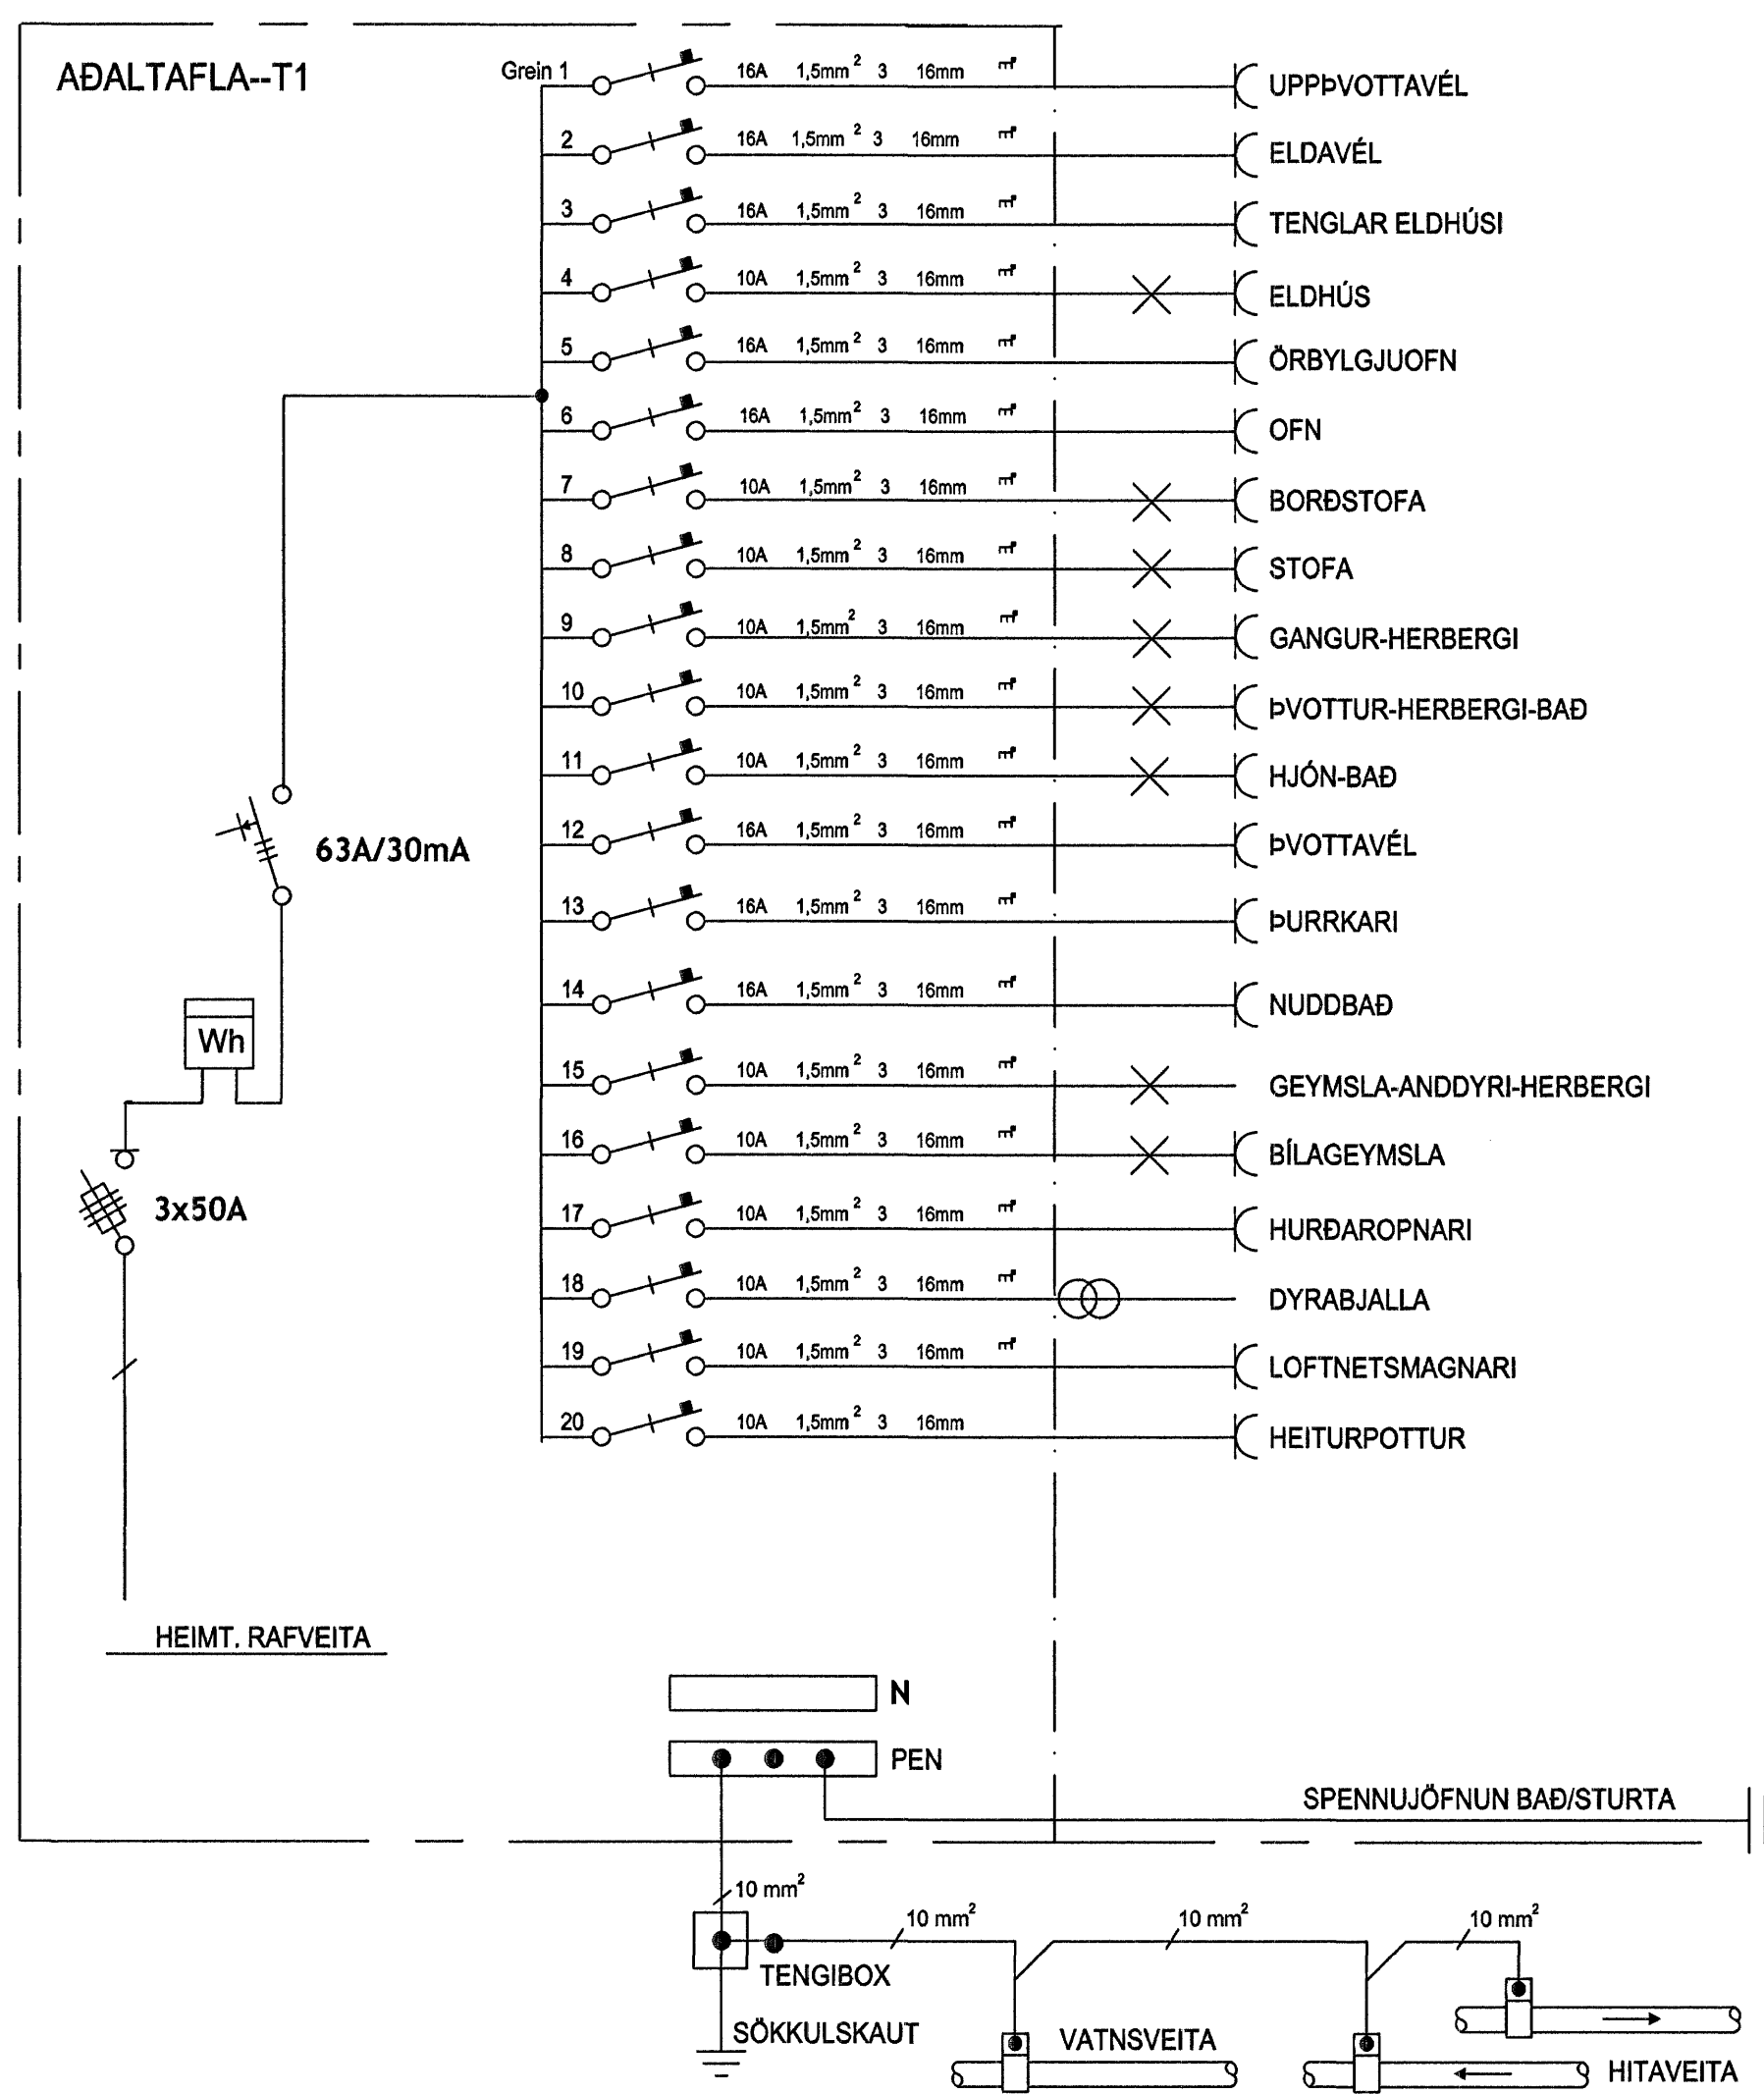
AÐALTAFLA--T1

Grein 1 16A 1,5mm$^2$ 3 16mm UPPÞVOTTAVÉL
2 16A 1,5mm$^2$ 3 16mm ELDAVÉL
3 16A 1,5mm$^2$ 3 16mm TENGLAR ELDHÚSI
4 10A 1,5mm$^2$ 3 16mm ELDHÚS
5 16A 1,5mm$^2$ 3 16mm ÖRBYLGJUOFN
6 16A 1,5mm$^2$ 3 16mm OFN
7 10A 1,5mm$^2$ 3 16mm BORÐSTOFA
8 10A 1,5mm$^2$ 3 16mm STOFA
9 10A 1,5mm$^2$ 3 16mm GANGUR-HERBERGI
10 10A 1,5mm$^2$ 3 16mm ÞVOTTUR-HERBERGI-BAÐ
11 10A 1,5mm$^2$ 3 16mm HJÓN-BAÐ
12 16A 1,5mm$^2$ 3 16mm ÞVOTTAVÉL
13 16A 1,5mm$^2$ 3 16mm ÞURRKARI
14 16A 1,5mm$^2$ 3 16mm NUDDBAÐ
15 10A 1,5mm$^2$ 3 16mm GEYMSLA-ANDDYRI-HERBERGI
16 10A 1,5mm$^2$ 3 16mm BÍLAGEYMSLA
17 10A 1,5mm$^2$ 3 16mm HURÐAROPNARI
18 10A 1,5mm$^2$ 3 16mm DYRABJALLA
19 10A 1,5mm$^2$ 3 16mm LOFTNETSMAGNARI
20 10A 1,5mm$^2$ 3 16mm HEITURPOTTUR

63A/30mA

Wh

3x50A

HEIMT. RAFVEITA

N

PEN

SPENNUJÖFNUN BAÐ/STURTA

10 mm$^2$
10 mm$^2$
10 mm$^2$
10 mm$^2$

TENGIBOX

SÖKKULSKAUT

VATNSVEITA

HITAVEITA